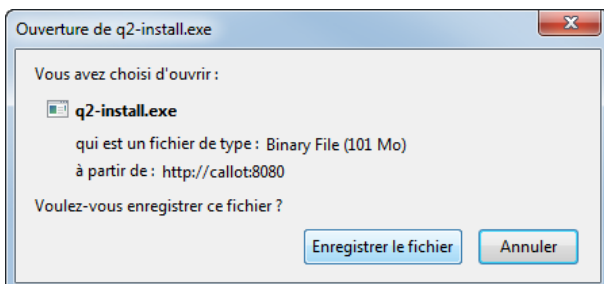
Ouverture de q2-install.exe

Vous avez choisi d'ouvrir :

q2-install.exe

qui est un fichier de type : Binary File (101 Mo)

à partir de : http://callot:8080

Voulez-vous enregistrer ce fichier ?

Enregistrer le fichier

Annuler